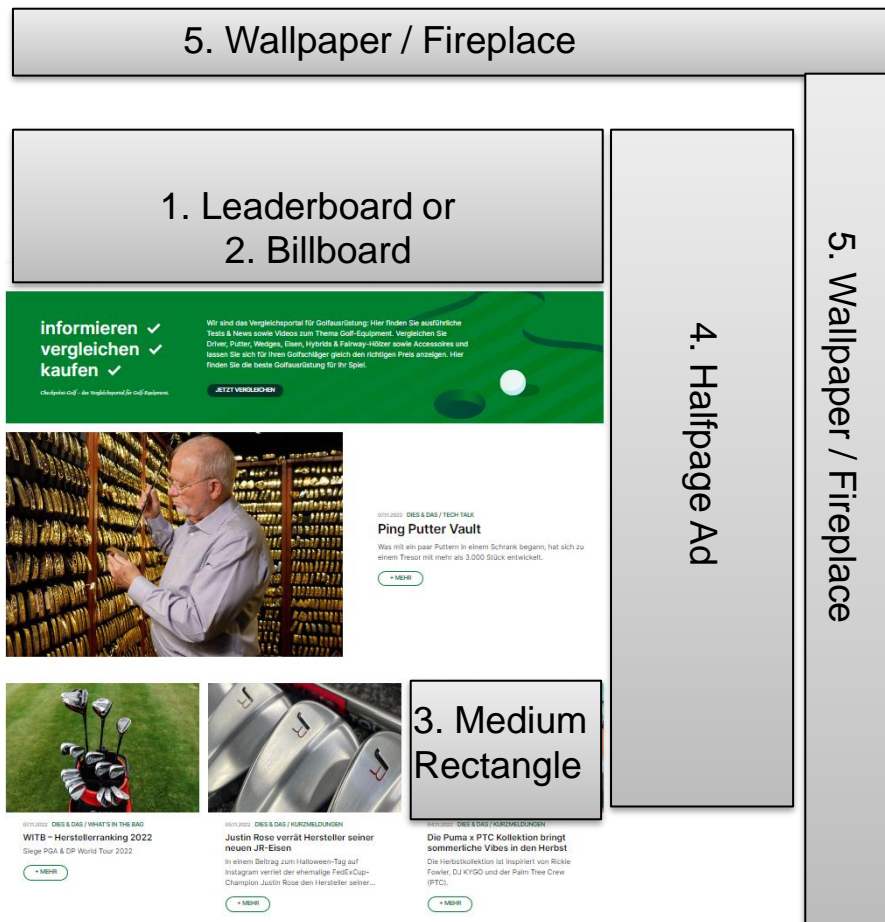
5. Wallpaper / Fireplace

1. Leaderboard or
2. Billboard

4. Halfpage Ad

5. Wallpaper / Fireplace

informieren ✓
vergleichen ✓
kaufen ✓

Checkpoint Golf – das Vergleichsportal für Golf-Equipment.

Wir sind das Vergleichsportal für Golfausrüstung: Hier finden Sie ausführliche Tests & News sowie Videos zum Thema Golf-Equipment. Vergleichen Sie Driver, Putter, Wedges, Eisen, Hybrids & Fairway-Hölzer sowie Accessoires und lassen Sie sich für Ihren Golfschläger gleich den richtigen Preis anzeigen. Hier finden Sie die beste Golfausrüstung für Ihr Spiel.

JETZT VERGLEICHEN

07.11.2022 DIES & DAS / TECH TALK
Ping Putter Vault
Was mit ein paar Puttern in einem Schrank begann, hat sich zu einem Tresor mit mehr als 3.000 Stück entwickelt.
+ MEHR

3. Medium Rectangle

07.11.2022 DIES & DAS / WHAT'S IN THE BAG
WITB – Herstellerranking 2022
Siege PGA & DP World Tour 2022
+ MEHR

05.11.2022 DIES & DAS / KURZMELDUNGEN
Justin Rose verrät Hersteller seiner neuen JR-Eisen
In einem Beitrag zum Halloween-Tag auf Instagram verriet der ehemalige FedExCup-Champion Justin Rose den Hersteller seiner...
+ MEHR

04.11.2022 DIES & DAS / KURZMELDUNGEN
Die Puma x PTC Kollektion bringt sommerliche Vibes in den Herbst
Die Herbstkollektion ist inspiriert von Rickie Fowler, DJ KYGO und der Palm Tree Crew (PTC).
+ MEHR